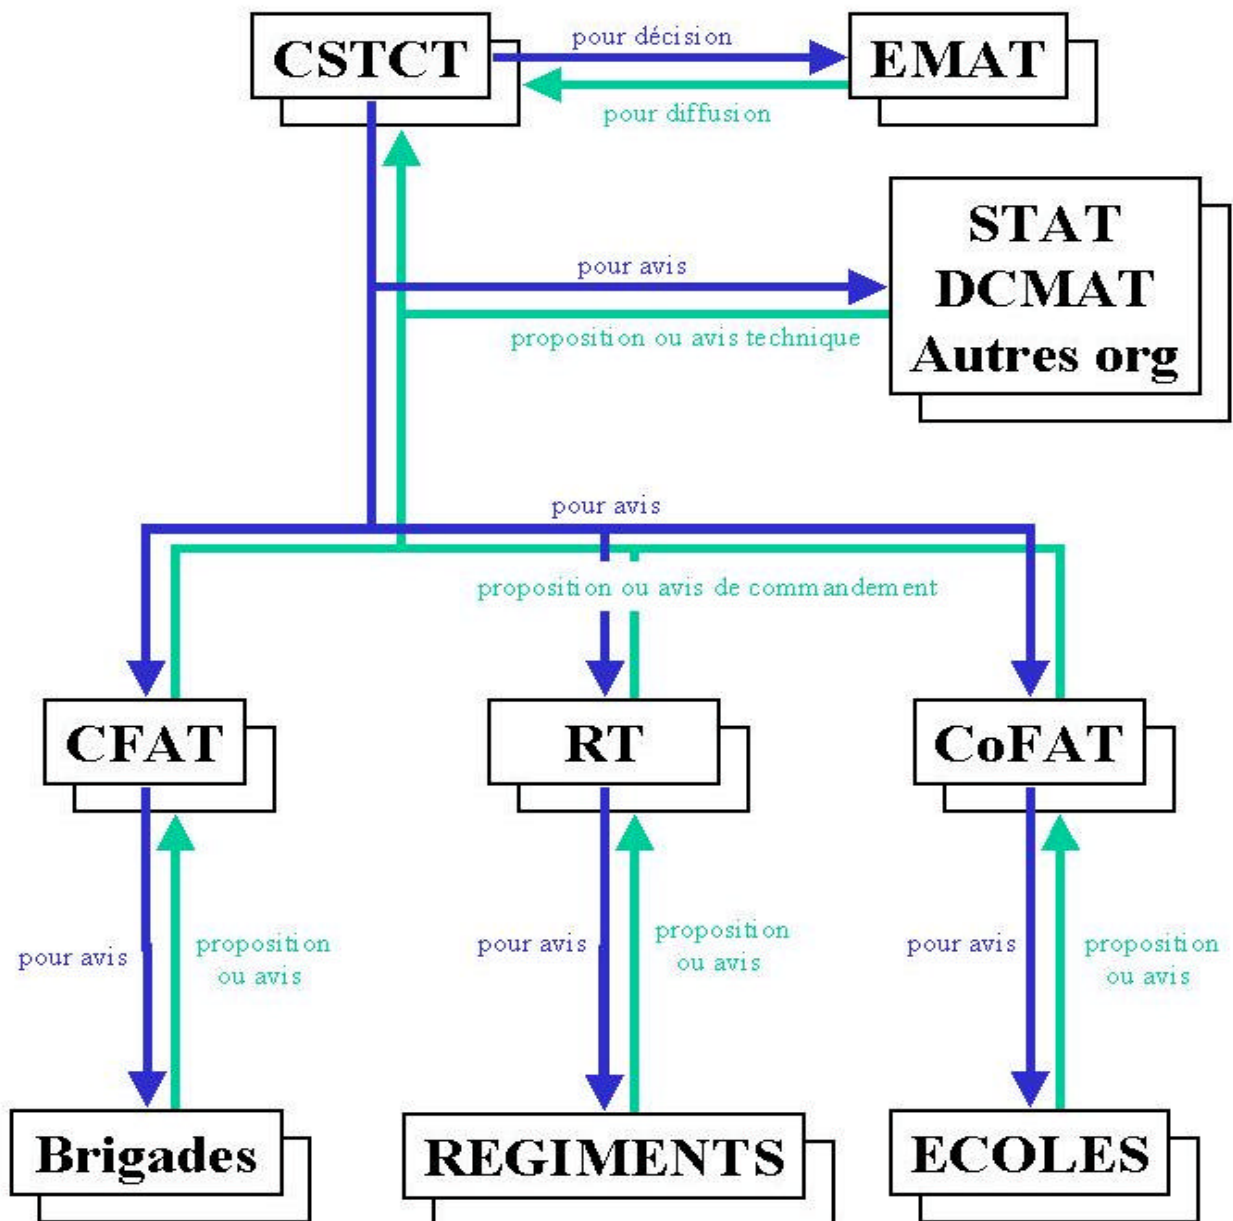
CSTCT

pour décision

EMAT

pour diffusion

STAT
DCMAT
Autres org

pour avis

proposition ou avis technique

pour avis

proposition ou avis de commandement

CFAT

RT

CoFAT

pour avis

proposition ou avis

pour avis

proposition ou avis

pour avis

proposition ou avis

Brigades

REGIMENTS

ECOLES